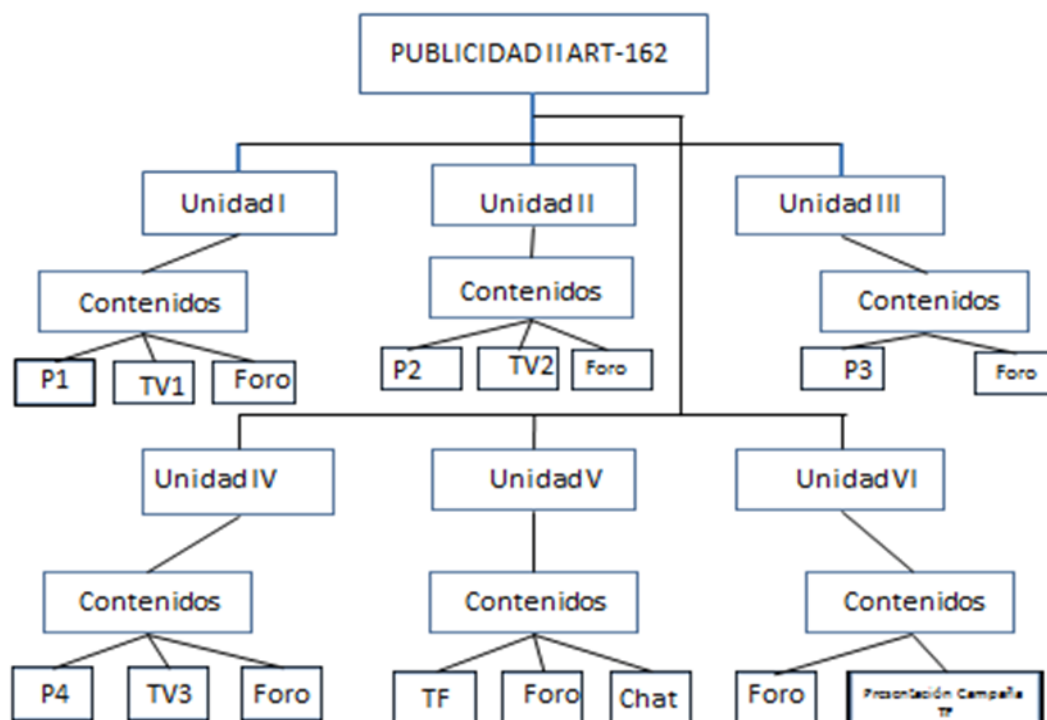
PUBLICIDAD II ART-162

Unidad I

Contenidos

P1

TV1

Foro

Unidad II

Contenidos

P2

TV2

Foro

Unidad III

Contenidos

P3

Foro

Unidad IV

Contenidos

P4

TV3

Foro

Unidad V

Contenidos

TF

Foro

Chat

Unidad VI

Contenidos

Foro

Presentación Campaña TF